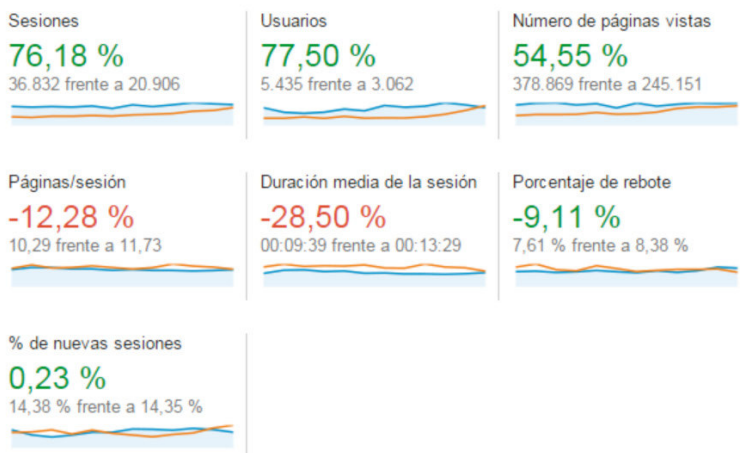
Sesiones
76,18 %
36.832 frente a 20.906

Usuarios
77,50 %
5.435 frente a 3.062

Número de páginas vistas
54,55 %
378.869 frente a 245.151

Páginas/sesión
-12,28 %
10,29 frente a 11,73

Duración media de la sesión
-28,50 %
00:09:39 frente a 00:13:29

Porcentaje de rebote
-9,11 %
7,61 % frente a 8,38 %

% de nuevas sesiones
0,23 %
14,38 % frente a 14,35 %